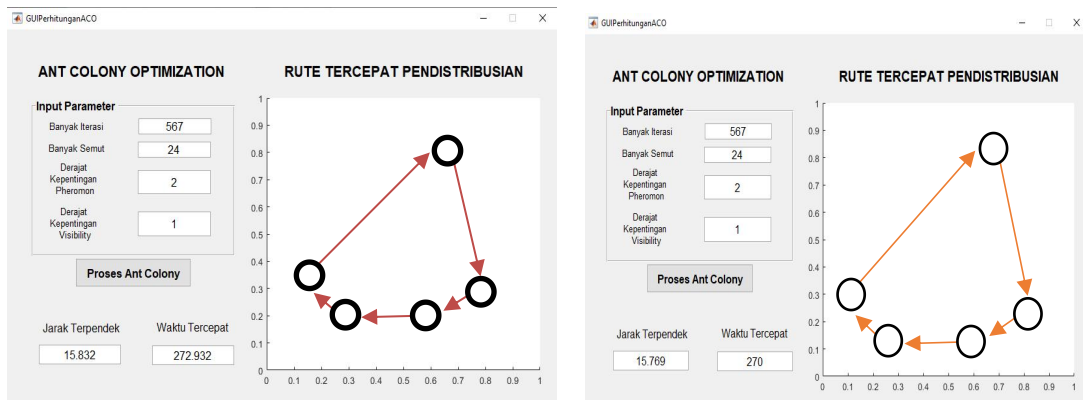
GUIPerhitunganACO

ANT COLONY OPTIMIZATION

RUTE TERCEPAT PENDISTRIBUSIAN

Input Parameter

Banyak Iterasi 567

Banyak Semut 24

Derajat Kepentingan Pheromon 2

Derajat Kepentingan Visibility 1

Proses Ant Colony

Jarak Terpendek 15.832

Waktu Tercepat 272.932

1 0.9 0.8 0.7 0.6 0.5 0.4 0.3 0.2 0.1 0

0 0.1 0.2 0.3 0.4 0.5 0.6 0.7 0.8 0.9 1

GUIPerhitunganACO

ANT COLONY OPTIMIZATION

RUTE TERCEPAT PENDISTRIBUSIAN

Input Parameter

Banyak Iterasi 567

Banyak Semut 24

Derajat Kepentingan Pheromon 2

Derajat Kepentingan Visibility 1

Proses Ant Colony

Jarak Terpendek 15.769

Waktu Tercepat 270

1 0.9 0.8 0.7 0.6 0.5 0.4 0.3 0.2 0.1 0

0 0.1 0.2 0.3 0.4 0.5 0.6 0.7 0.8 0.9 1